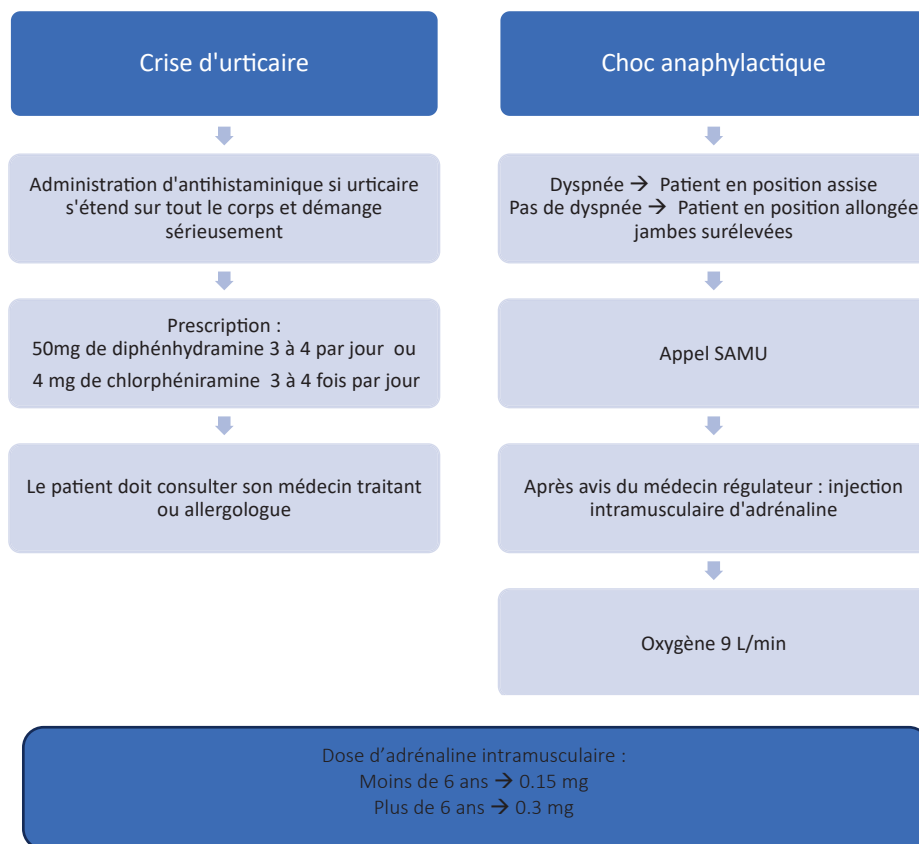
Crise d'urticaire

Administration d'antihistaminique si urticaire s'étend sur tout le corps et démange sérieusement

Prescription :
50mg de diphénhydramine 3 à 4 par jour ou
4 mg de chlorphéniramine 3 à 4 fois par jour

Le patient doit consulter son médecin traitant ou allergologue

Choc anaphylactique

Dyspnée → Patient en position assise
Pas de dyspnée → Patient en position allongée jambes surélevées

Appel SAMU

Après avis du médecin régulateur : injection intramusculaire d'adrénaline

Oxygène 9 L/min

Dose d'adrénaline intramusculaire :
Moins de 6 ans → 0.15 mg
Plus de 6 ans → 0.3 mg